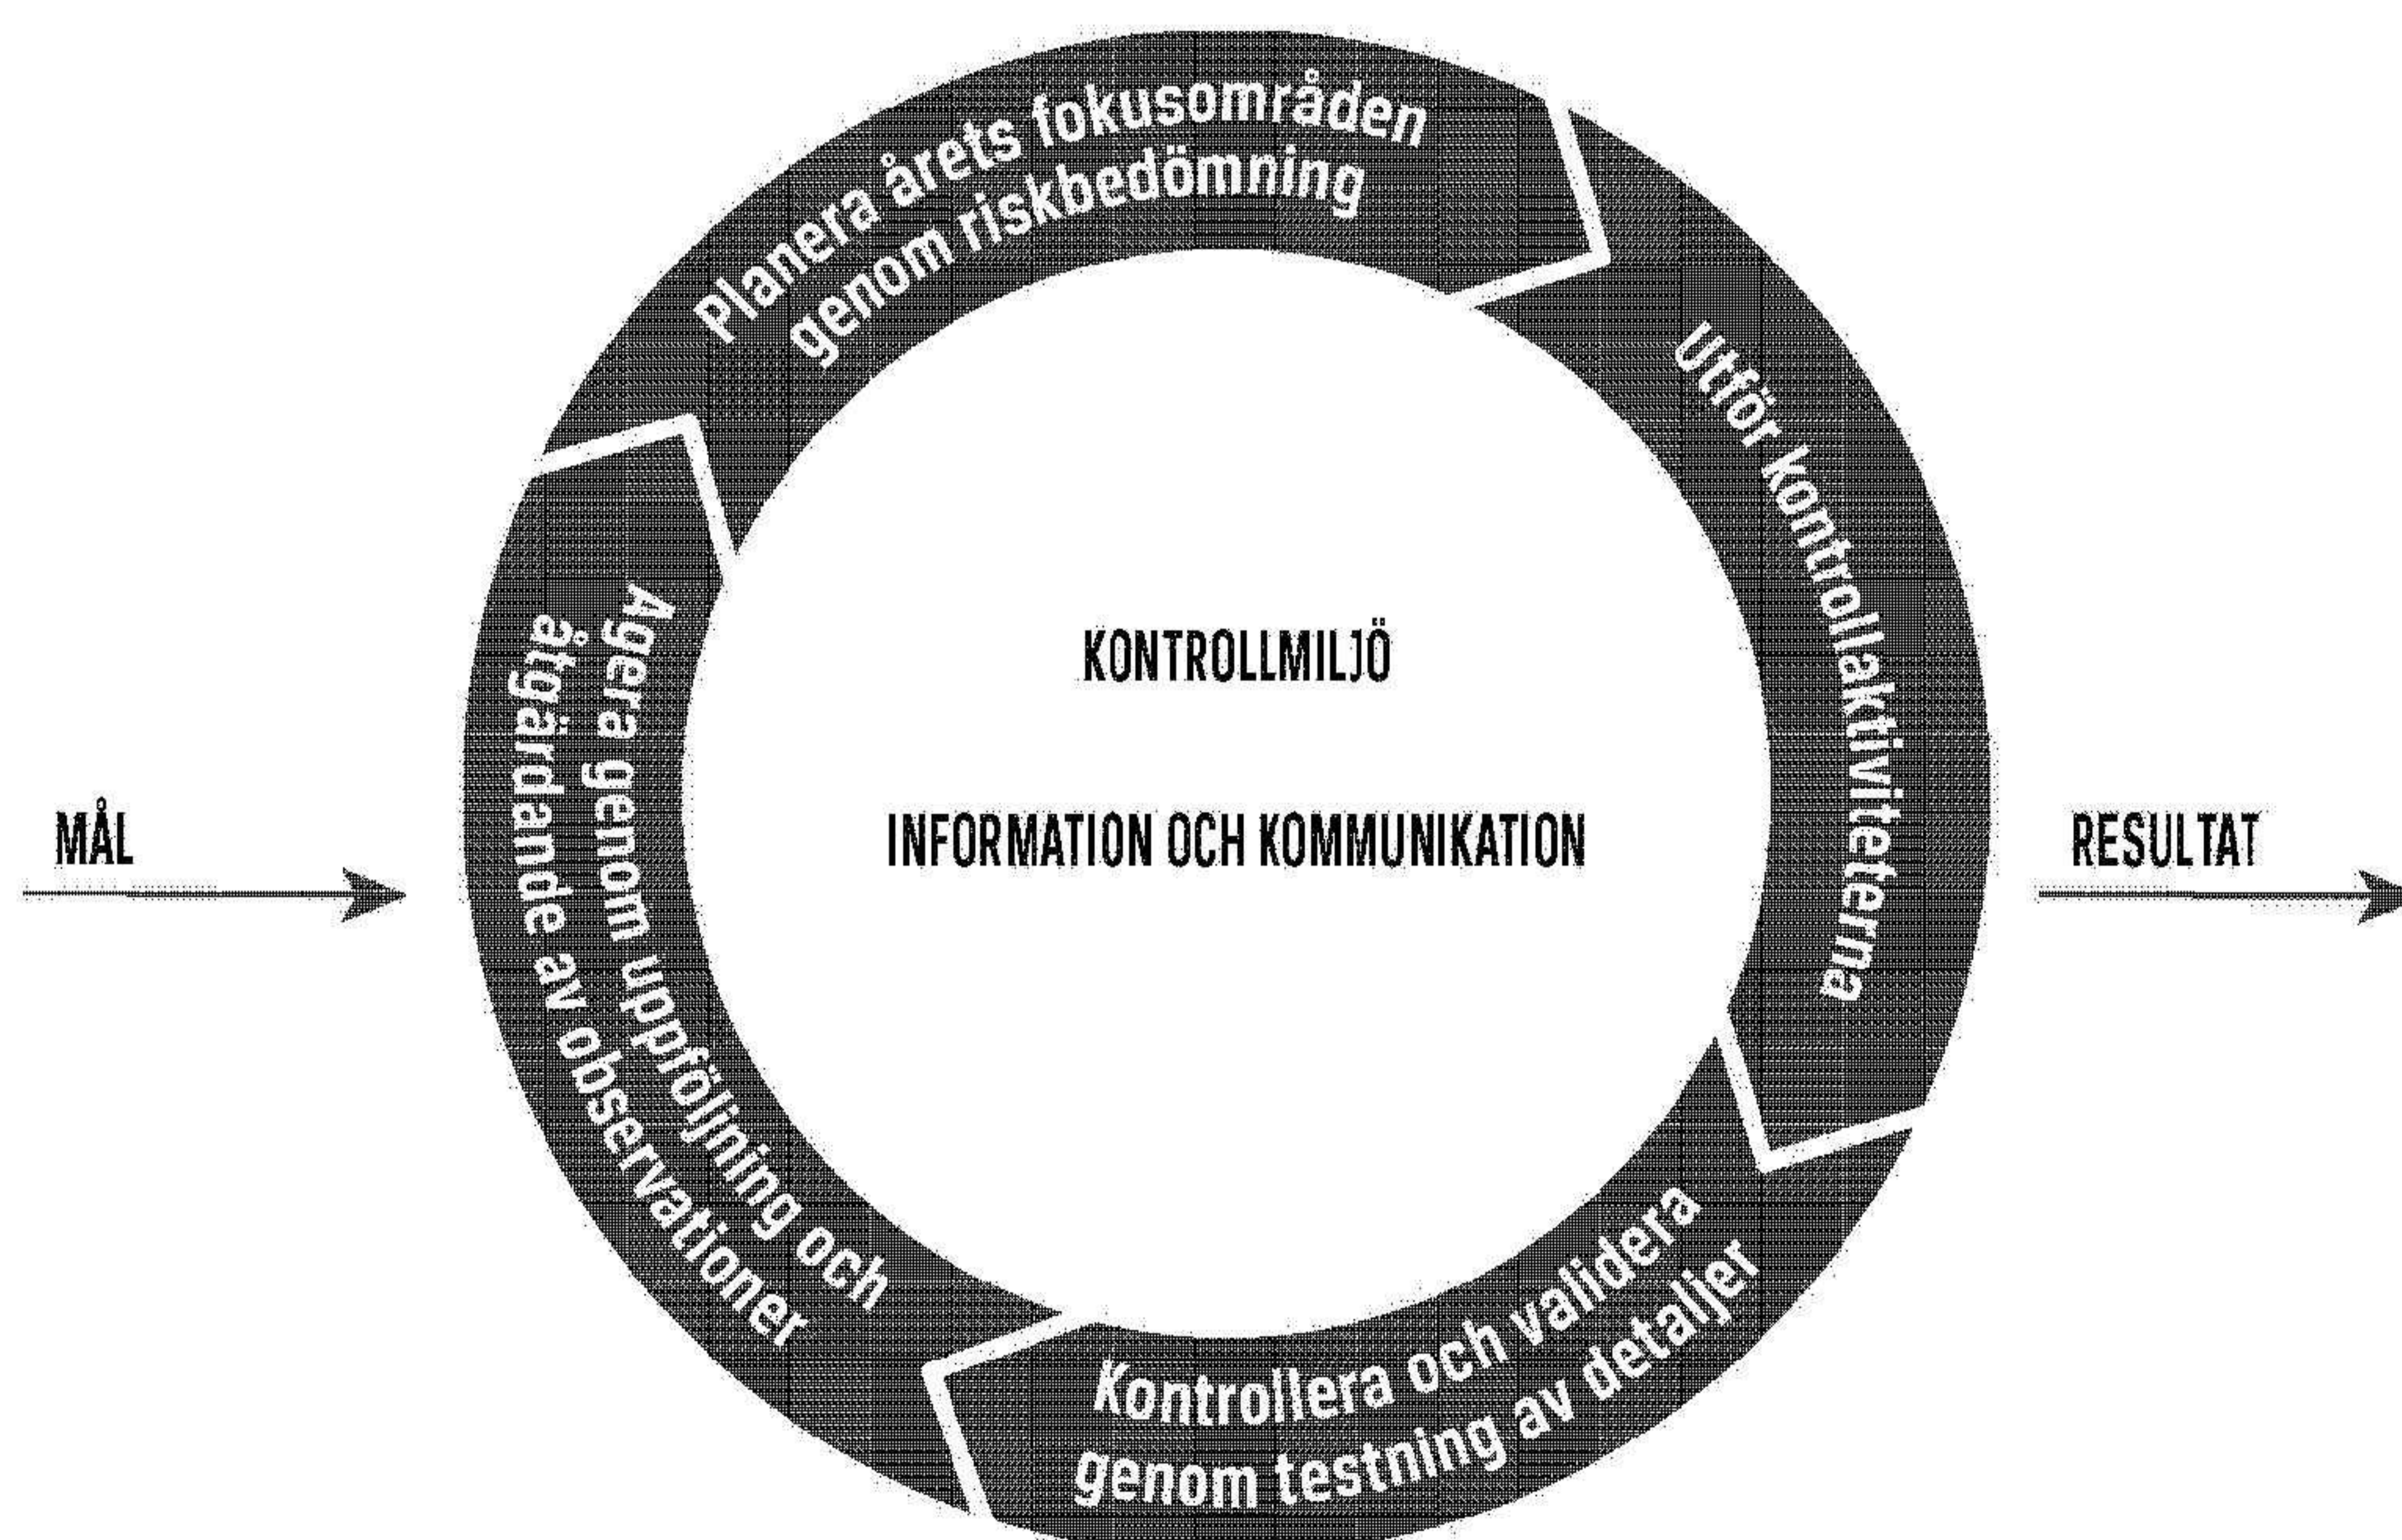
Planera årets fokusområden genom riskbedömning

Utför kontrollaktiviteterna

Kontrollera och validera genom testning av detaljer

Agera genom uppföljning och åtgärdande av observationer

KONTROLLMILJÖ

INFORMATION OCH KOMMUNIKATION

MÅL

RESULTAT